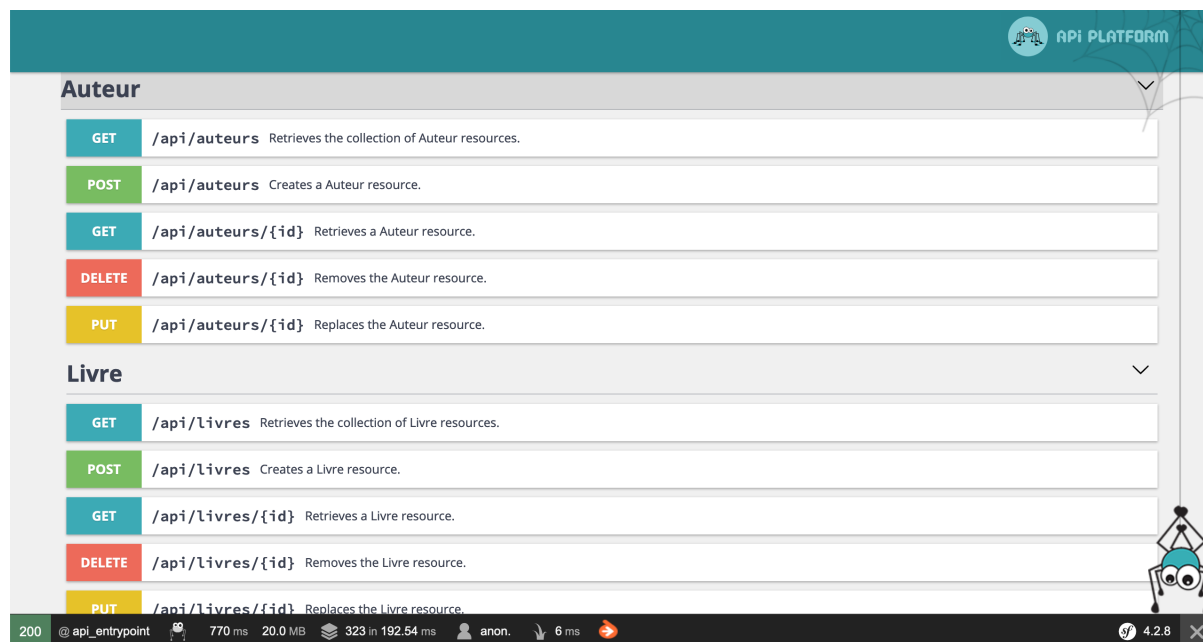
API PLATFORM

Auteur

GET /api/auteurs Retrieves the collection of Auteur resources.

POST /api/auteurs Creates a Auteur resource.

GET /api/auteurs/{id} Retrieves a Auteur resource.

DELETE /api/auteurs/{id} Removes the Auteur resource.

PUT /api/auteurs/{id} Replaces the Auteur resource.

Livre

GET /api/livres Retrieves the collection of Livre resources.

POST /api/livres Creates a Livre resource.

GET /api/livres/{id} Retrieves a Livre resource.

DELETE /api/livres/{id} Removes the Livre resource.

PUT /api/livres/{id} Replaces the Livre resource.

200 @ api_entrypoint 770 ms 20.0 MB 323 in 192.54 ms anon. 6 ms 4.2.8